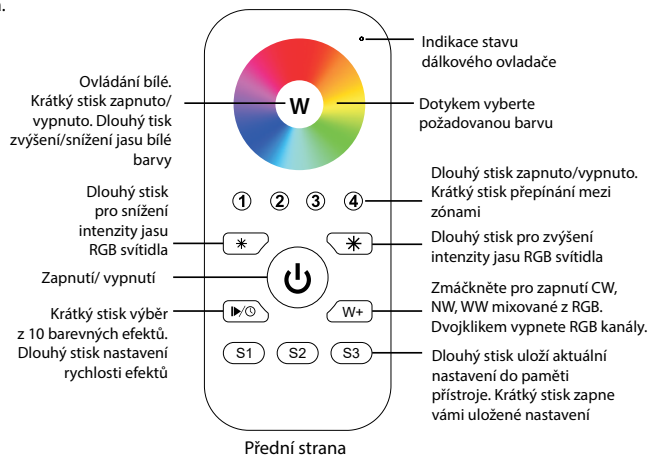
Indikace stavu dálkového ovladače

Ovládání bílé. Krátký stisk zapnuto/ vypnuto. Dlouhý tisk zvýšení/snížení jasu bílé barvy

W

Dotykem vyberte požadovanou barvu

1 2 3 4

Dlouhý stisk zapnuto/vypnuto. Krátký stisk přepínání mezi zónami

Dlouhý stisk pro snížení intenzity jasu RGB svítidla

Dlouhý stisk pro zvýšení intenzity jasu RGB svítidla

Zapnutí/ vypnutí

Zmáčkněte pro zapnutí CW, NW, WW mixované z RGB. Dvojklikem vypnete RGB kanály.

Krátký stisk výběr z 10 barevných efektů. Dlouhý stisk nastavení rychlosti efektů

W+

S1 S2 S3

Dlouhý stisk uloží aktuální nastavení do paměti přístroje. Krátký stisk zapne vámi uložené nastavení

Přední strana